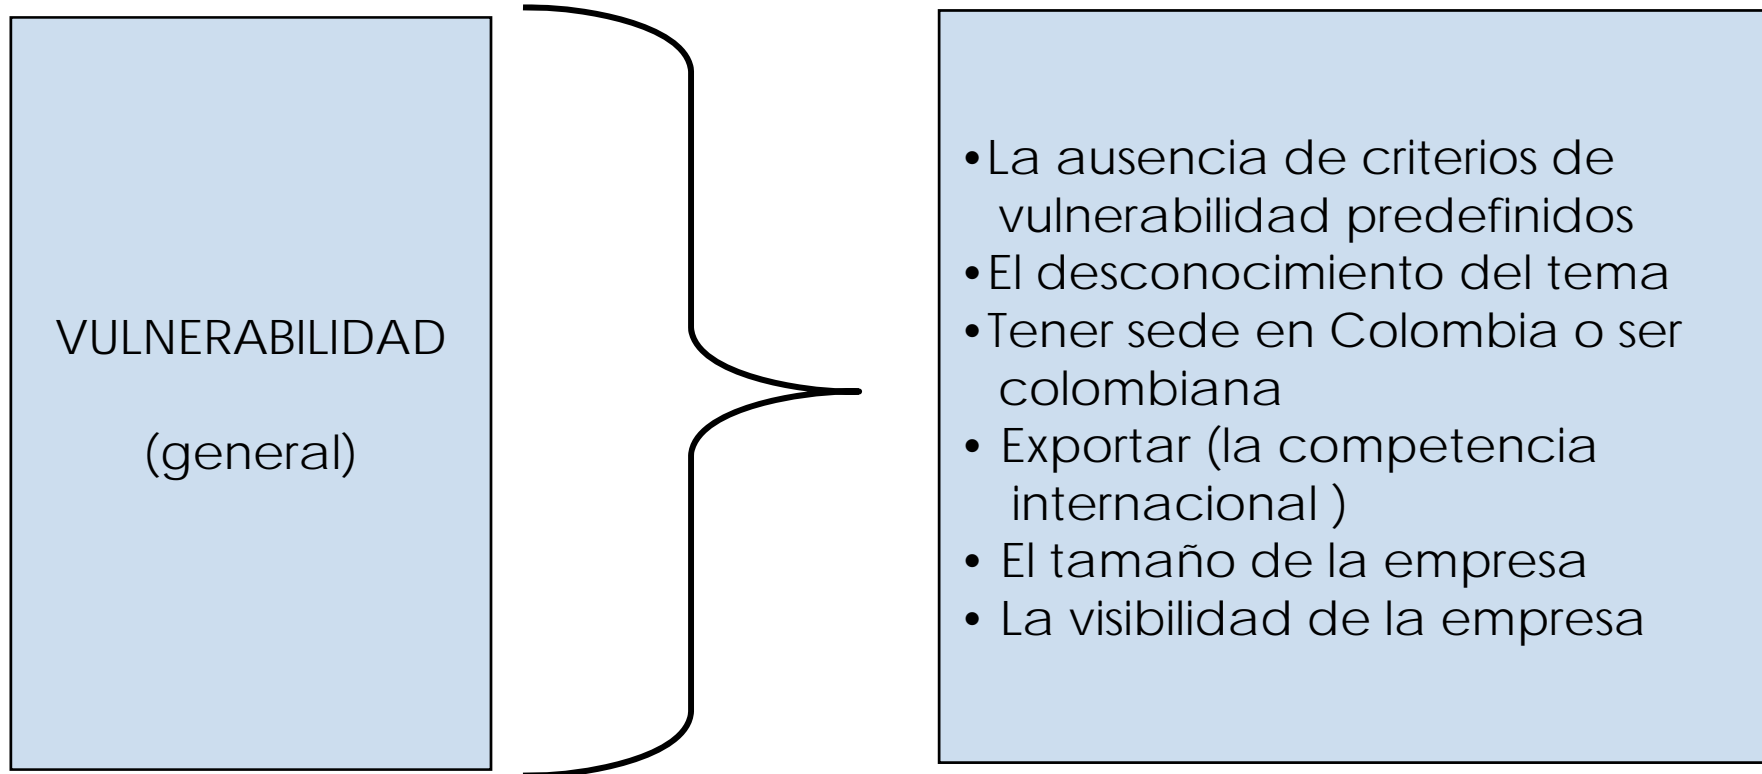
VULNERABILIDAD

(general)

•La ausencia de criterios de vulnerabilidad predefinidos
•El desconocimiento del tema
•Tener sede en Colombia o ser colombiana
• Exportar (la competencia internacional )
• El tamaño de la empresa
• La visibilidad de la empresa